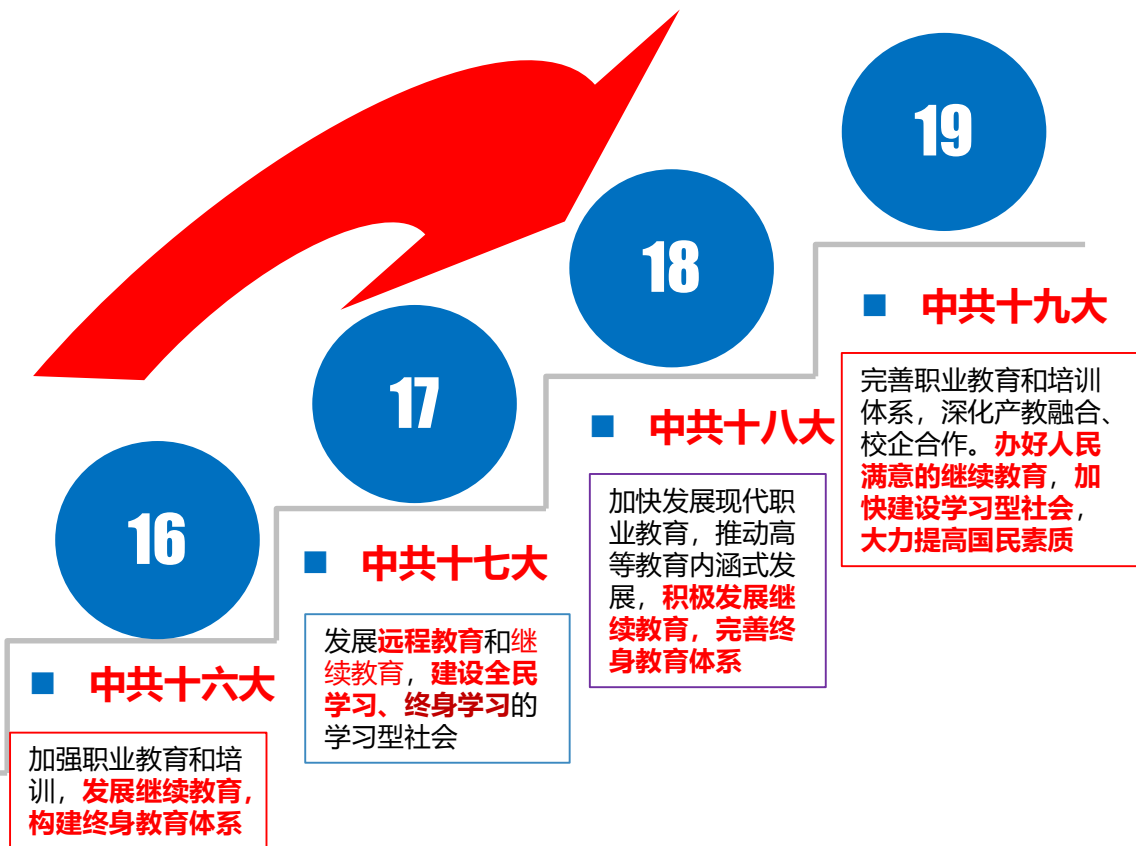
16

中共十六大

加强职业教育和培训，发展继续教育，构建终身教育体系

17

中共十七大

发展远程教育和继续教育，建设全民学习、终身学习的学习型社会

18

中共十八大

加快发展现代职业教育，推动高等教育内涵式发展，积极发展继续教育，完善终身教育体系

19

中共十九大

完善职业教育和培训体系，深化产教融合、校企合作。办好人民满意的继续教育，加快建设学习型社会，大力提高国民素质